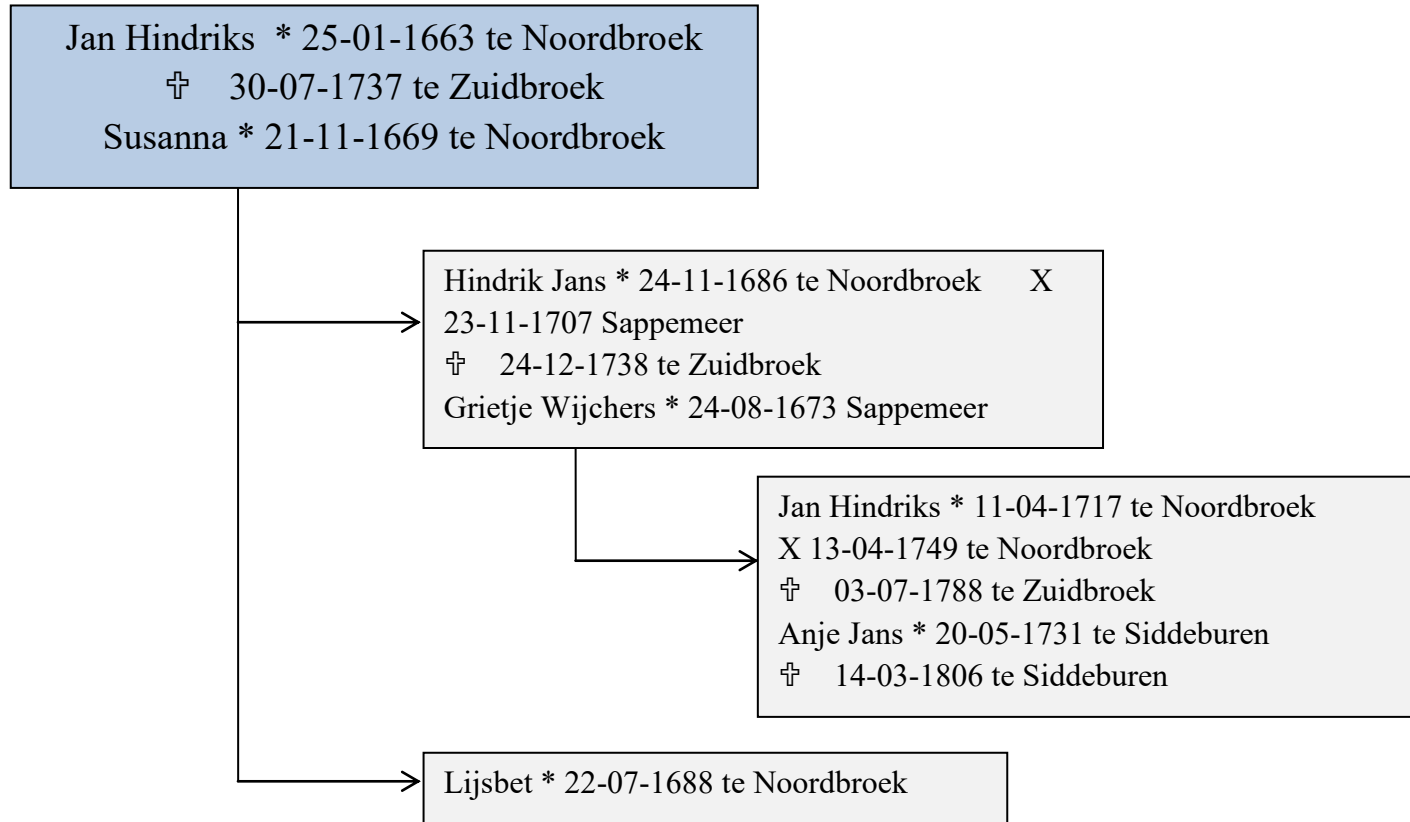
Jan Hindriks * 25-01-1663 te Noordbroek
✞ 30-07-1737 te Zuidbroek
Susanna * 21-11-1669 te Noordbroek

Hindrik Jans * 24-11-1686 te Noordbroek X 23-11-1707 Sappemeer
✞ 24-12-1738 te Zuidbroek
Grietje Wijchers * 24-08-1673 Sappemeer

Jan Hindriks * 11-04-1717 te Noordbroek
X 13-04-1749 te Noordbroek
✞ 03-07-1788 te Zuidbroek
Anje Jans * 20-05-1731 te Siddeburen
✞ 14-03-1806 te Siddeburen

Lijsbet * 22-07-1688 te Noordbroek